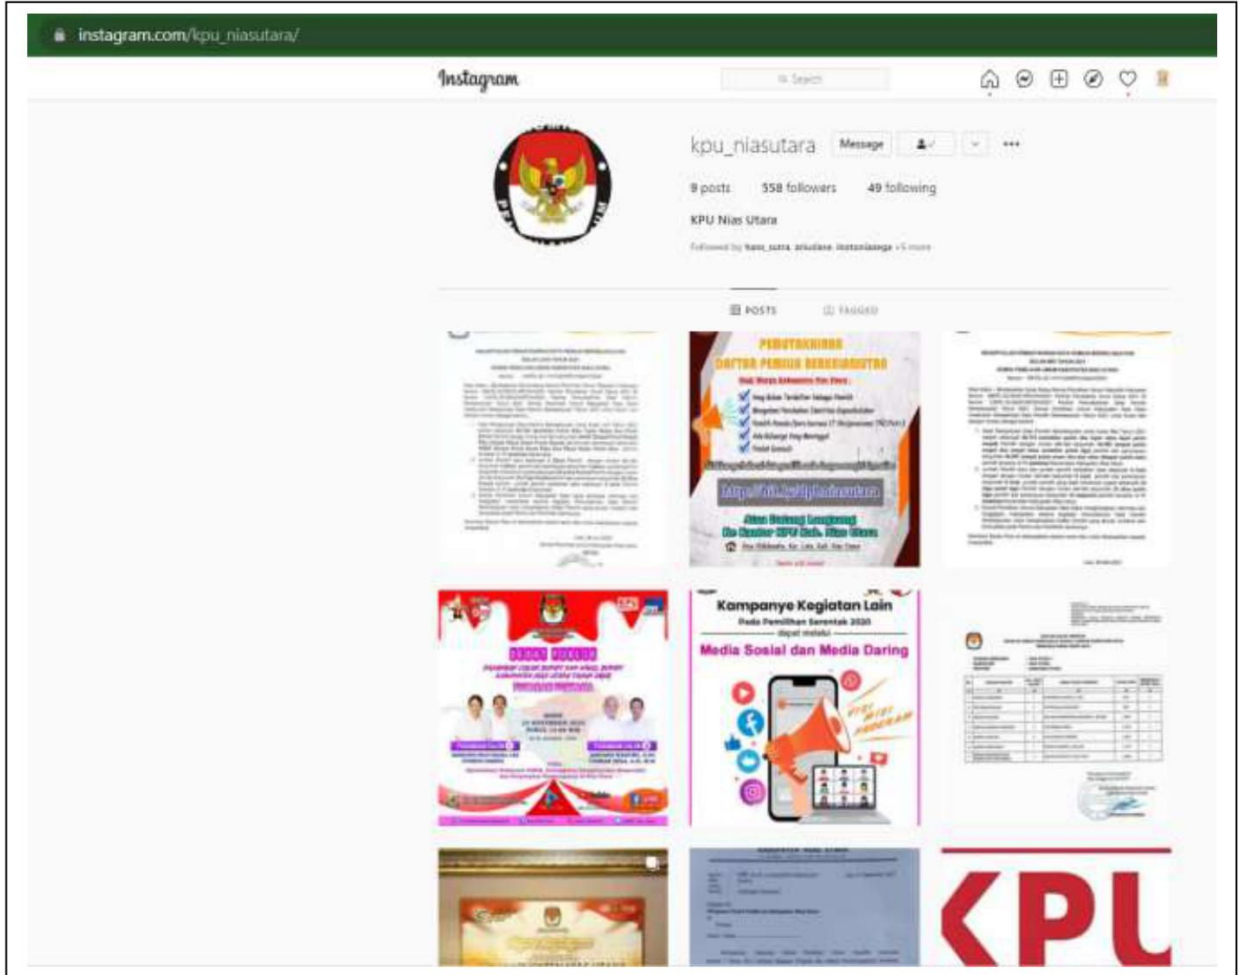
instagram.com/kpu_niasutara/

Instagram

Search

kpu_niasutara Message

9 posts 558 followers 49 following

KPU Nias Utara

Followed by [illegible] +5 more

POSTS TAGGED

PEMUTAKHIRAN
DAFTAR PEMILIH BERKELANJUTAN

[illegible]

Kampanye Kegiatan Lain
Pada Pemilihan Serentak 2020
dapat melalui
Media Sosial dan Media Daring

KPU